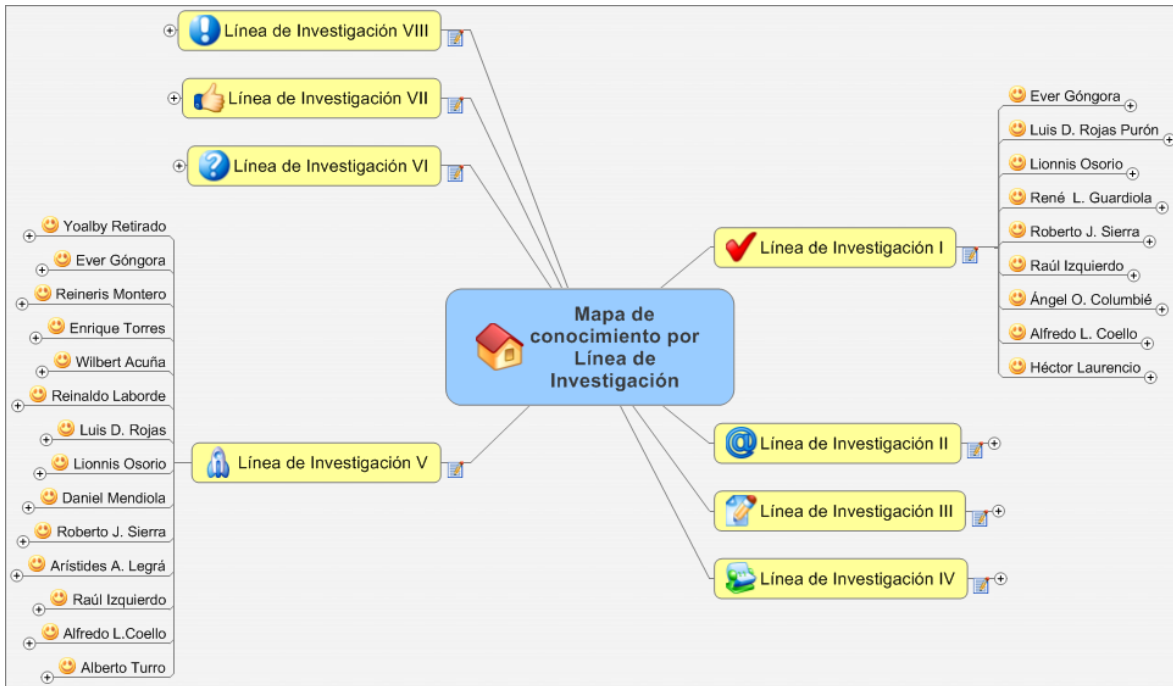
Línea de Investigación VIII

Línea de Investigación VII

Línea de Investigación VI

Mapa de conocimiento por Línea de Investigación

Línea de Investigación I

Ever Góngora
Luis D. Rojas Purón
Lionnis Osorio
René L. Guardiola
Roberto J. Sierra
Raúl Izquierdo
Ángel O. Columbié
Alfredo L. Coello
Héctor Laurencio

Línea de Investigación II

Línea de Investigación III

Línea de Investigación IV

Línea de Investigación V

Yoalby Retirado
Ever Góngora
Reineris Montero
Enrique Torres
Wilbert Acuña
Reinaldo Laborde
Luis D. Rojas
Lionnis Osorio
Daniel Mendiola
Roberto J. Sierra
Arístides A. Legrá
Raúl Izquierdo
Alfredo L.Coello
Alberto Turro